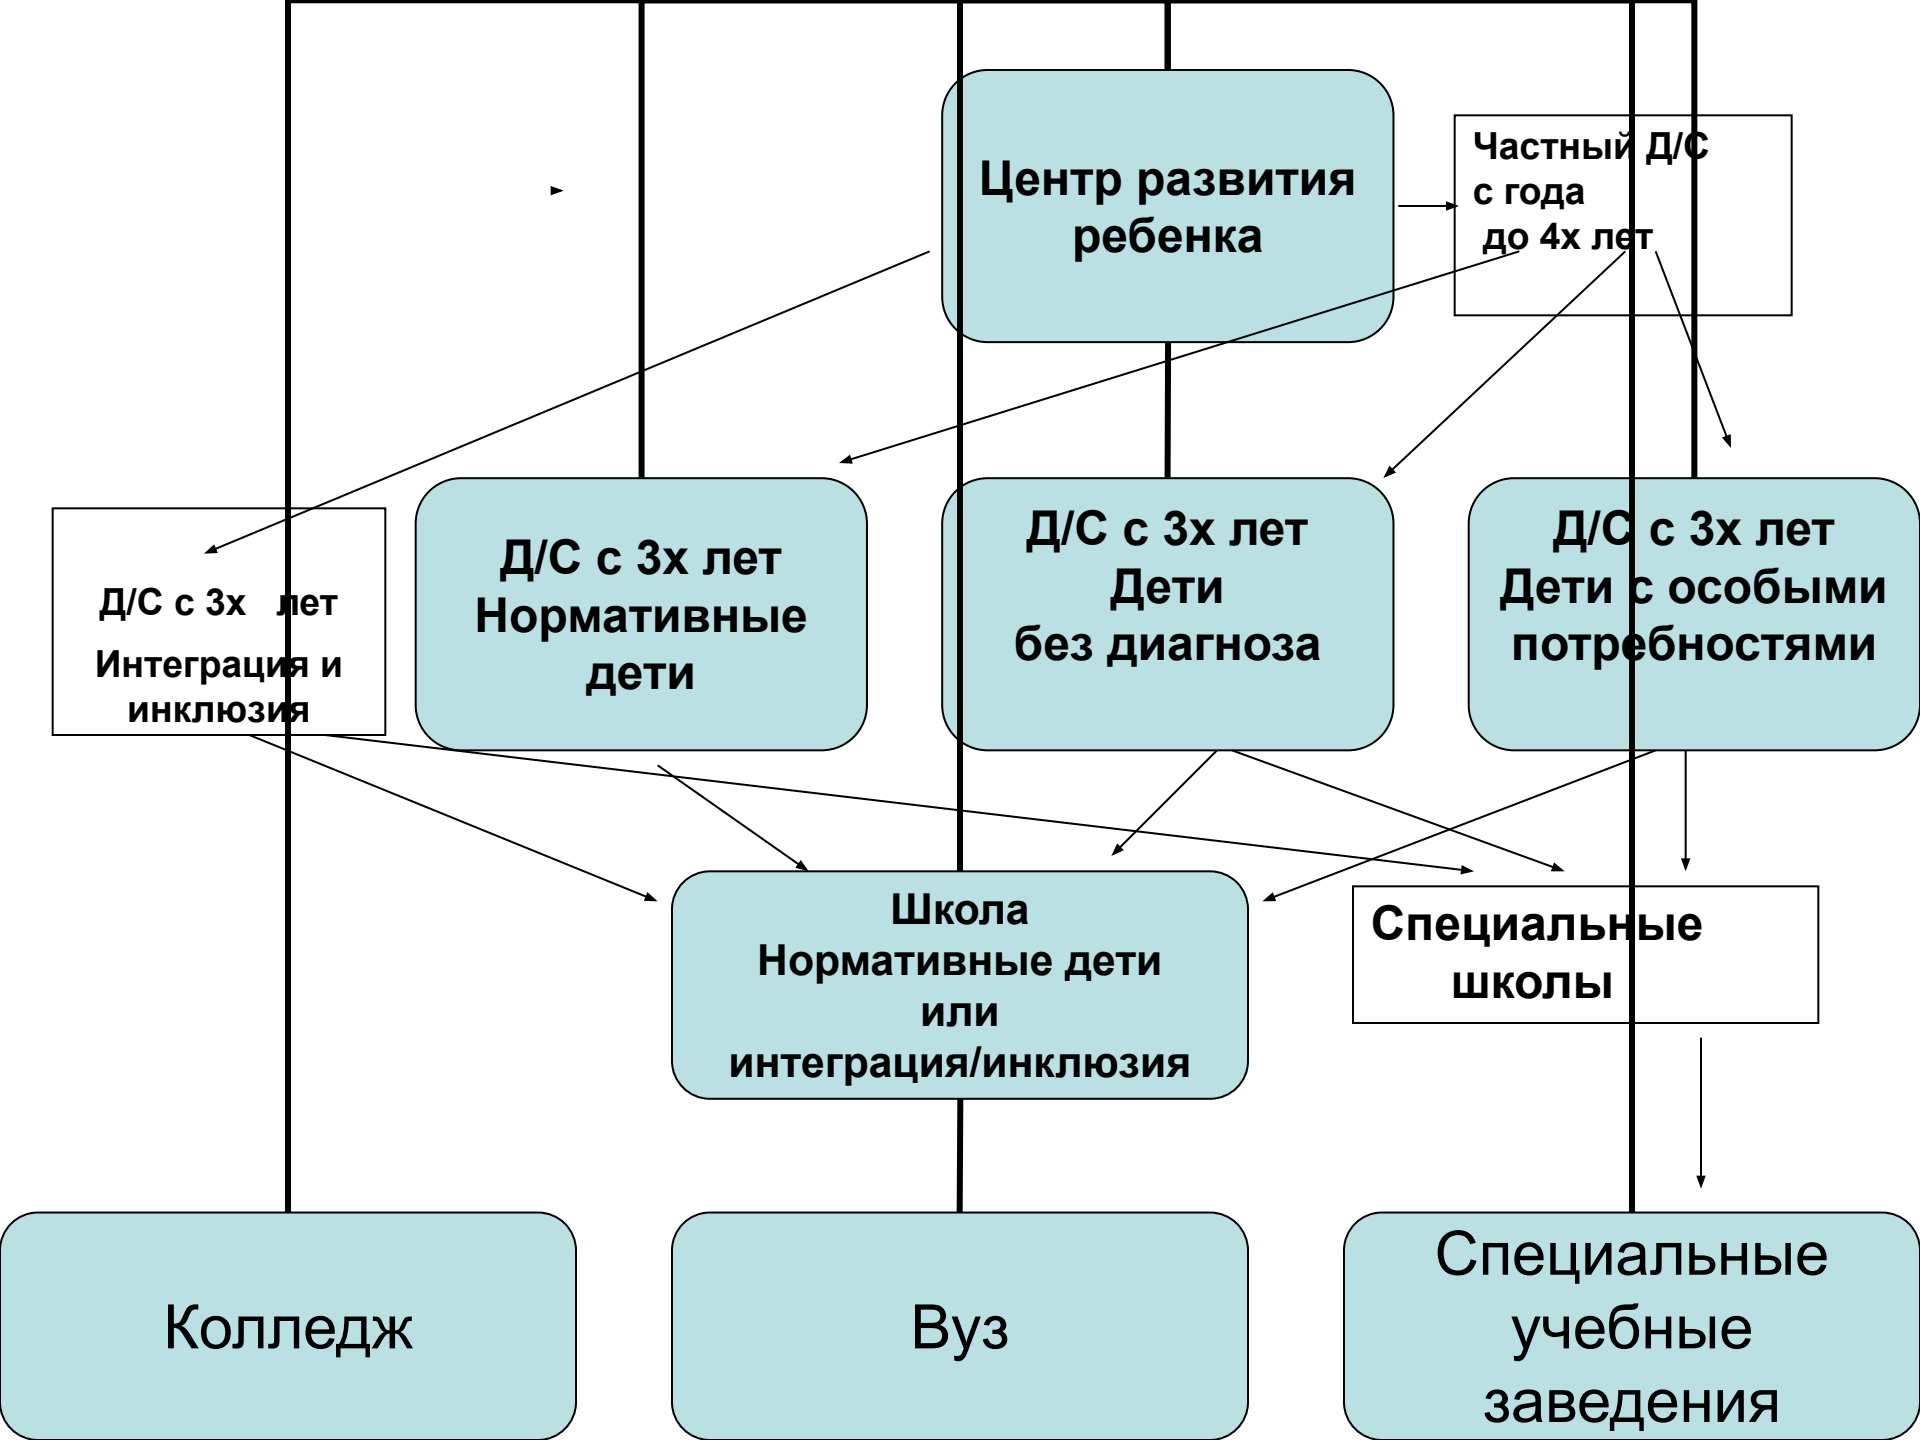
Центр развития ребенка

Частный Д/С
с года
до 4х лет

Д/С с 3х лет
Интеграция и инклюзия

Д/С с 3х лет
Нормативные дети

Д/С с 3х лет
Дети
без диагноза

Д/С с 3х лет
Дети с особыми потребностями

Школа
Нормативные дети
или
интеграция/инклюзия

Специальные школы

Колледж

Вуз

Специальные учебные заведения